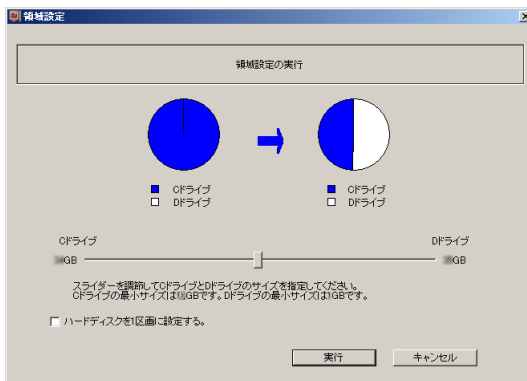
領域設定

領域設定の実行

■ Cドライブ
□ Dドライブ

■ Cドライブ
□ Dドライブ

Cドライブ

Dドライブ

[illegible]GB

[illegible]GB

スライダーを調節してCドライブとDドライブのサイズを指定してください。
Cドライブの最小サイズは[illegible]GBです。Dドライブの最小サイズは1GBです。

☐ ハードディスクを1区画に設定する。

実行

キャンセル